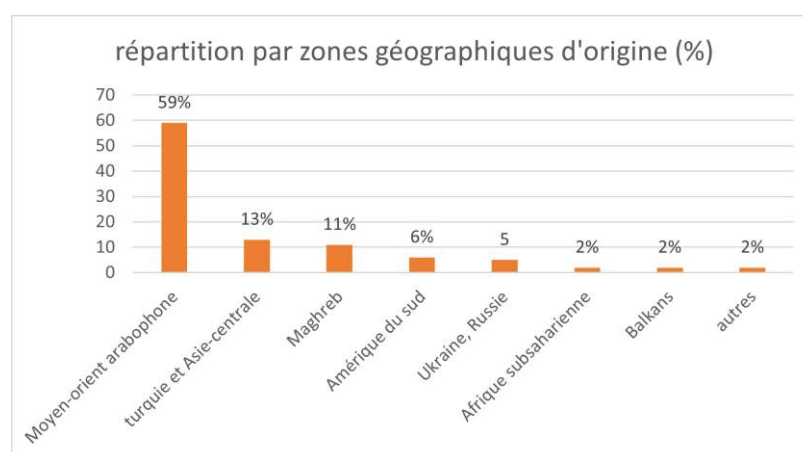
répartition par zones géographiques d'origine (%)

70
60
50
40
30
20
10
0

59%
13%
11%
6%
5
2%
2%
2%

Moyen-orient arabophone
turquie et Asie-centrale
Maghreb
Amérique du sud
Ukraine, Russie
Afrique subsaharienne
Balkans
autres